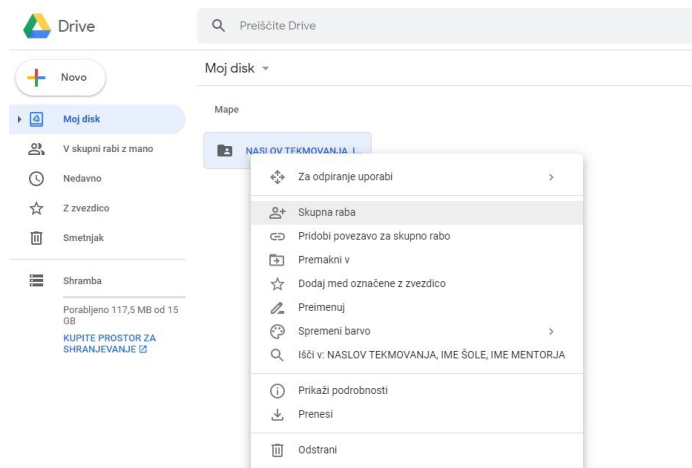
Drive

Preiščite Drive

Novo

Moj disk

V skupni rabi z mano

Nedavno

Z zvezdico

Smetnjak

Shramba

Porabljeno 117,5 MB od 15 GB

KUPITE PROSTOR ZA SHRANJEVANJE

Moj disk

Mape

NASLOV TEKMOVANJA, I...

Za odpiranje uporabi

Skupna raba

Pridobi povezavo za skupno rabo

Premakni v

Dodaj med označene z zvezdico

Preimenuj

Spremeni barvo

Išči v: NASLOV TEKMOVANJA, IME ŠOLE, IME MENTORJA

Prikaži podrobnosti

Prenesi

Odstrani